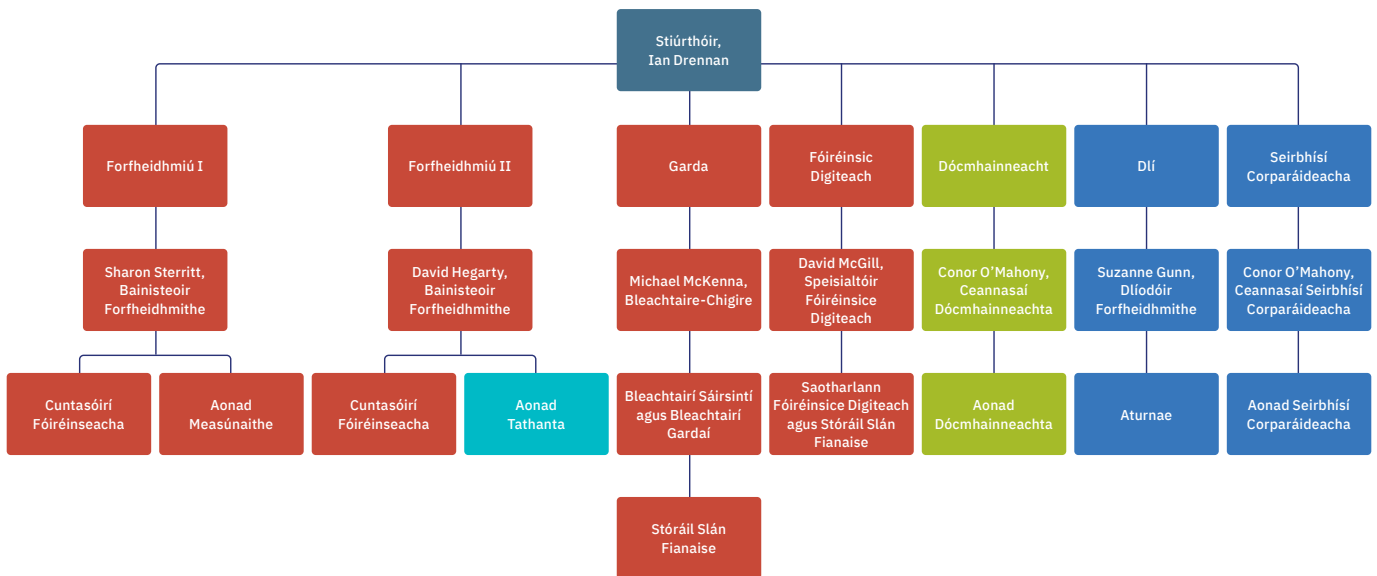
Stiúrthóir, Ian Drennan

Forfheidhmiú I

Sharon Sterritt, Bainisteoir Forfheidhmithe

Cuntasóirí Fóiréinseacha

Aonad Measúnaithe

Forfheidhmiú II

David Hegarty, Bainisteoir Forfheidhmithe

Cuntasóirí Fóiréinseacha

Aonad Tathanta

Garda

Michael McKenna, Bleachtaire-Chigire

Bleachtairí Sáirsintí agus Bleachtairí Gardaí

Stóráil Slán Fianaise

Fóiréinsic Digiteach

David McGill, Speisialtóir Fóiréinsice Digiteach

Saotharlann Fóiréinsice Digiteach agus Stóráil Slán Fianaise

Dócmhainneacht

Conor O'Mahony, Ceannasaí Dócmhainneachta

Aonad Dócmhainneachta

Dlí

Suzanne Gunn, Dlíodóir Forfheidhmithe

Aturnae

Seirbhísí Corparáideacha

Conor O'Mahony, Ceannasaí Seirbhísí Corparáideacha

Aonad Seirbhísí Corparáideacha